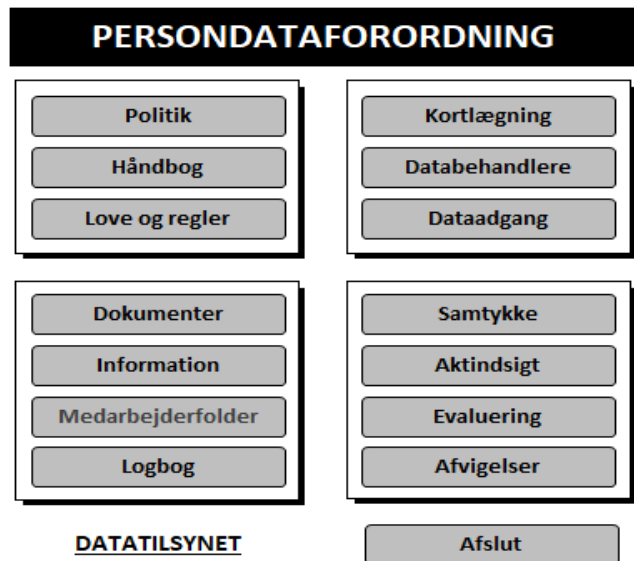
PERSONDATAFORORDNING

Politik
Håndbog
Love og regler

Kortlægning
Databehandlere
Dataadgang

Dokumenter
Information
Medarbejderfolder
Logbog

Samtykke
Aktindsigt
Evaluering
Afvigelser

DATATILSYNET

Afslut